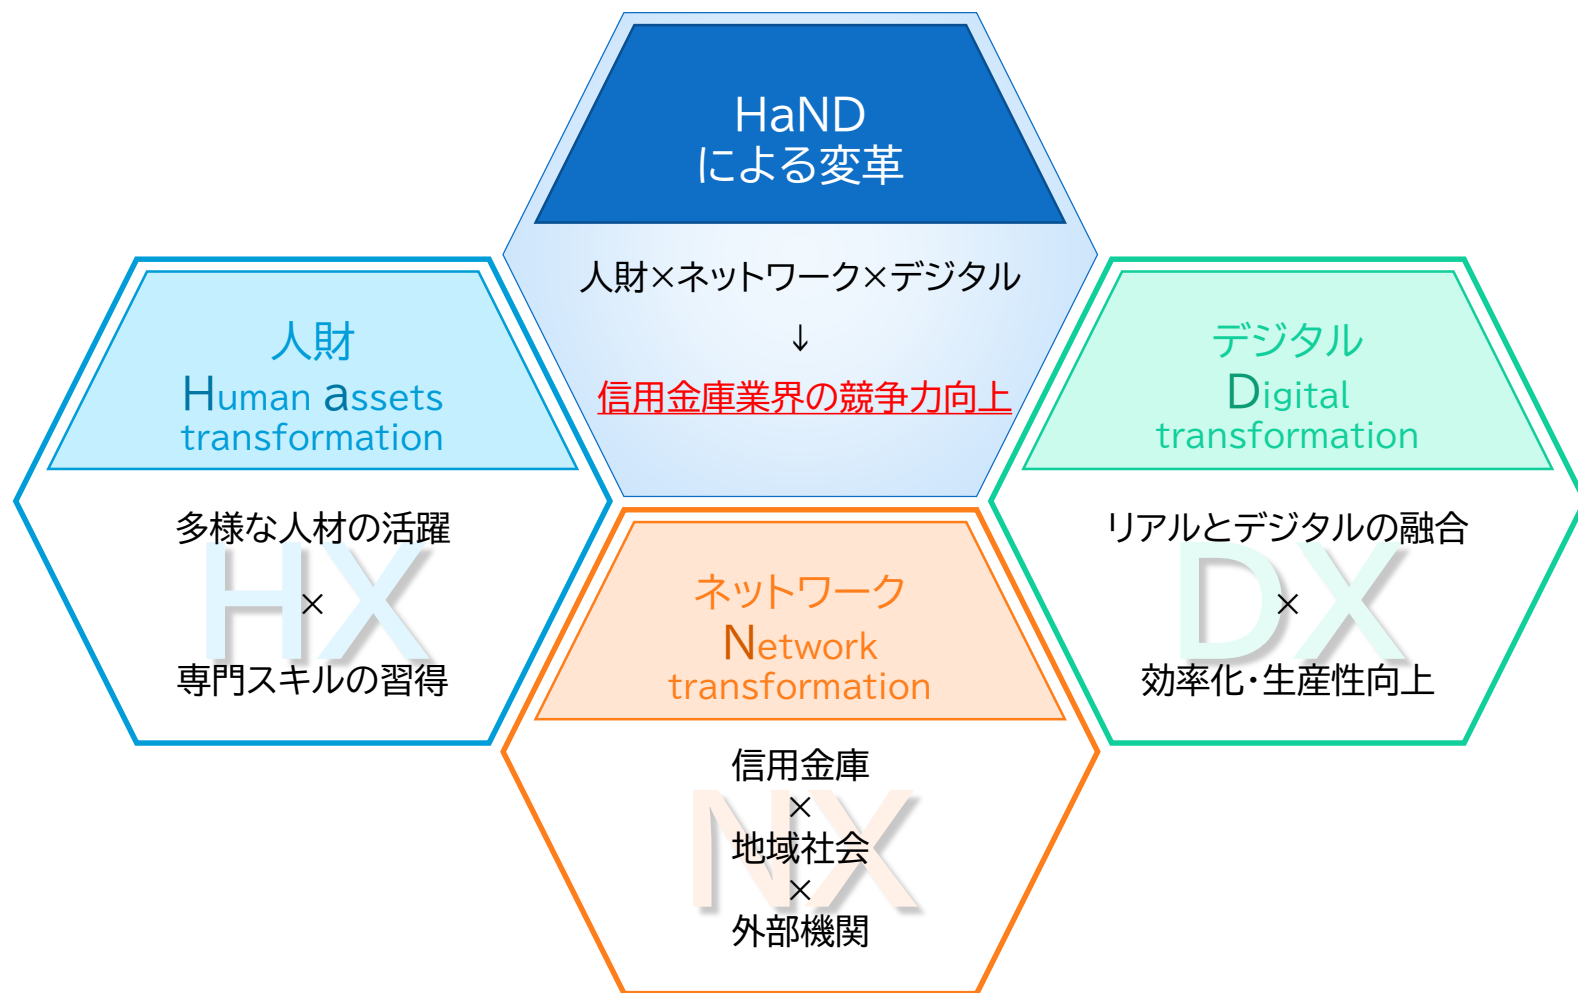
HaND
による変革

人財×ネットワーク×デジタル
↓
信用金庫業界の競争力向上

人財
Human assets
transformation

HX
多様な人材の活躍
×
専門スキルの習得

デジタル
Digital
transformation

DX
リアルとデジタルの融合
×
効率化・生産性向上

ネットワーク
Network
transformation

NX
信用金庫
×
地域社会
×
外部機関